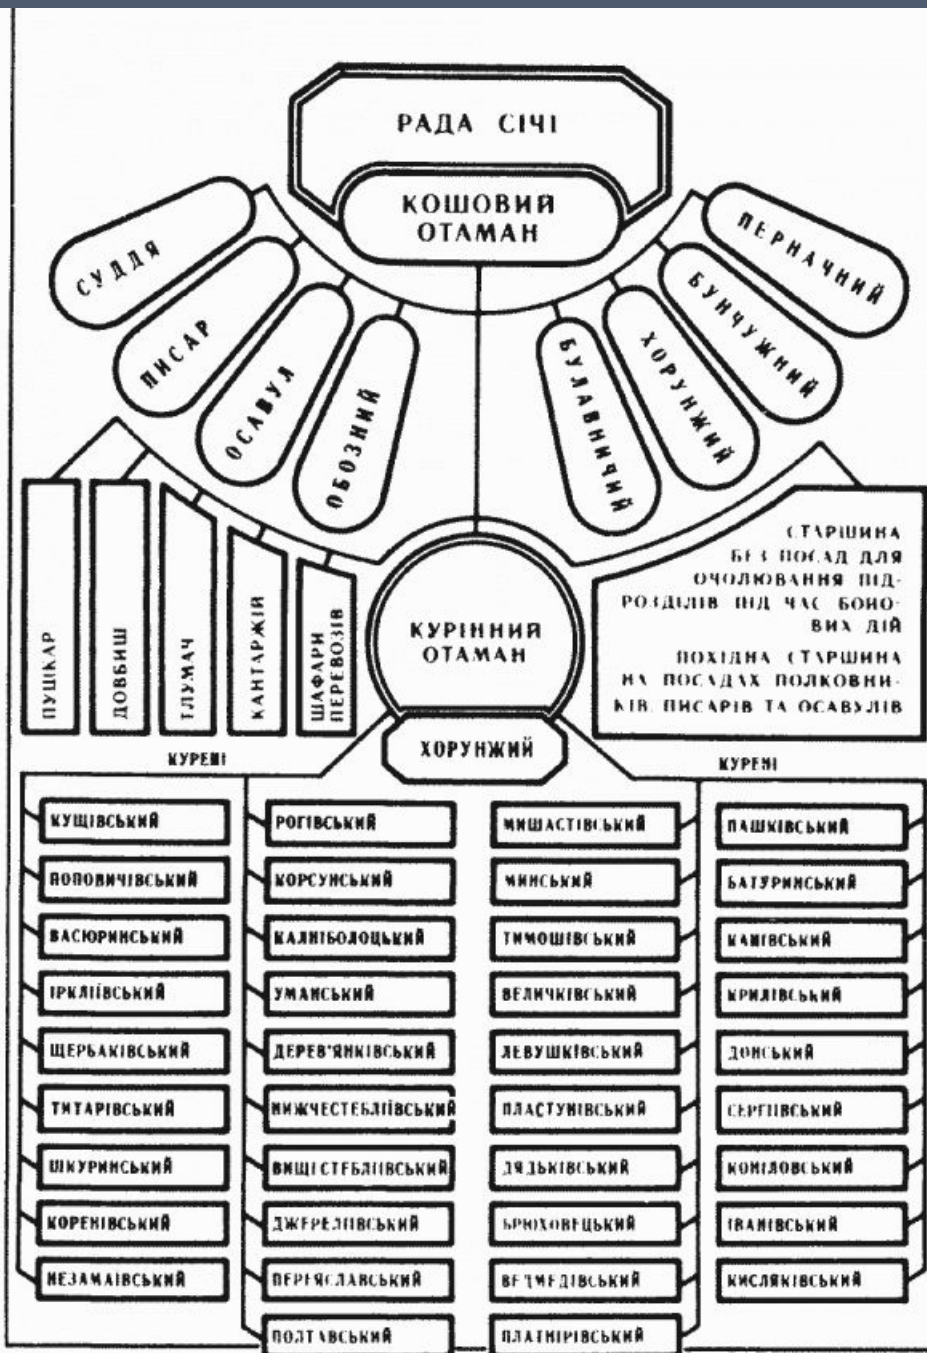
РАДА СІЧІ

КОШОВИЙ ОТАМАН

СУДДЯ

ПИСАР

ОСАВУЛ

ОБОЗНИЙ

БУЛАВНИЧИЙ

ХОРУНЖИЙ

БУНЧУЖНИЙ

ПЕРНАЧИЙ

ПУШКАР

ДОВБИШ

ТЛУМАЧ

КАНТАРЖІЯ

ШАФАРИ ПЕРЕВОЗІВ

КУРІННИЙ ОТАМАН

СТАРШИНА БЕЗ ПОСАД ДЛЯ ОЧОЛЮВАННЯ ПІДРОЗДІЛІВ ПІД ЧАС БОЙОВИХ ДІЙ

ПОХІДНА СТАРШИНА НА ПОСАДАХ ПОЛКОВНИКІВ, ПИСАРІВ ТА ОСАВУЛІВ

ХОРУНЖИЙ

КУРЕНІ

КУРЕНІ

| | | | |
|---|---|---|---|
| КУЩІВСЬКИЙ | РОГІВСЬКИЙ | МИШАСТІВСЬКИЙ | ПАШКІВСЬКИЙ |
| ПОПОВИЧІВСЬКИЙ | КОРСУНСЬКИЙ | МИНСЬКИЙ | БАТУРИНСЬКИЙ |
| ВАСЮРИНСЬКИЙ | КАЛНІБОЛОЦЬКИЙ | ТИМОШІВСЬКИЙ | КАНІВСЬКИЙ |
| ІРКЛІЇВСЬКИЙ | УМАНСЬКИЙ | ВЕЛИЧКІВСЬКИЙ | КРИЛІВСЬКИЙ |
| ЩЕРБАКІВСЬКИЙ | ДЕРЕВ'ЯНКІВСЬКИЙ | ЛЕВУШКІВСЬКИЙ | ДОНСЬКИЙ |
| ТИТАРІВСЬКИЙ | НИЖЧЕСТЕБЛІЇВСЬКИЙ | ПЛАСТУНІВСЬКИЙ | СЕРГІЇВСЬКИЙ |
| ШКУРИНСЬКИЙ | ВИЩЕСТЕБЛІЇВСЬКИЙ | ДЯДЬКІВСЬКИЙ | КОНЕЛОВСЬКИЙ |
| КОРЕНІВСЬКИЙ | ДЖЕРЕЛІІВСЬКИЙ | БРЮХОВЕЦЬКИЙ | ІВАНІВСЬКИЙ |
| НЕЗАМАЇВСЬКИЙ | ПЕРЕЯСЛАВСЬКИЙ | ВЕДМЕДІВСЬКИЙ | КИСЛЯКІВСЬКИЙ |
| | ПОЛТАВСЬКИЙ | ПЛАТНІРІВСЬКИЙ | |